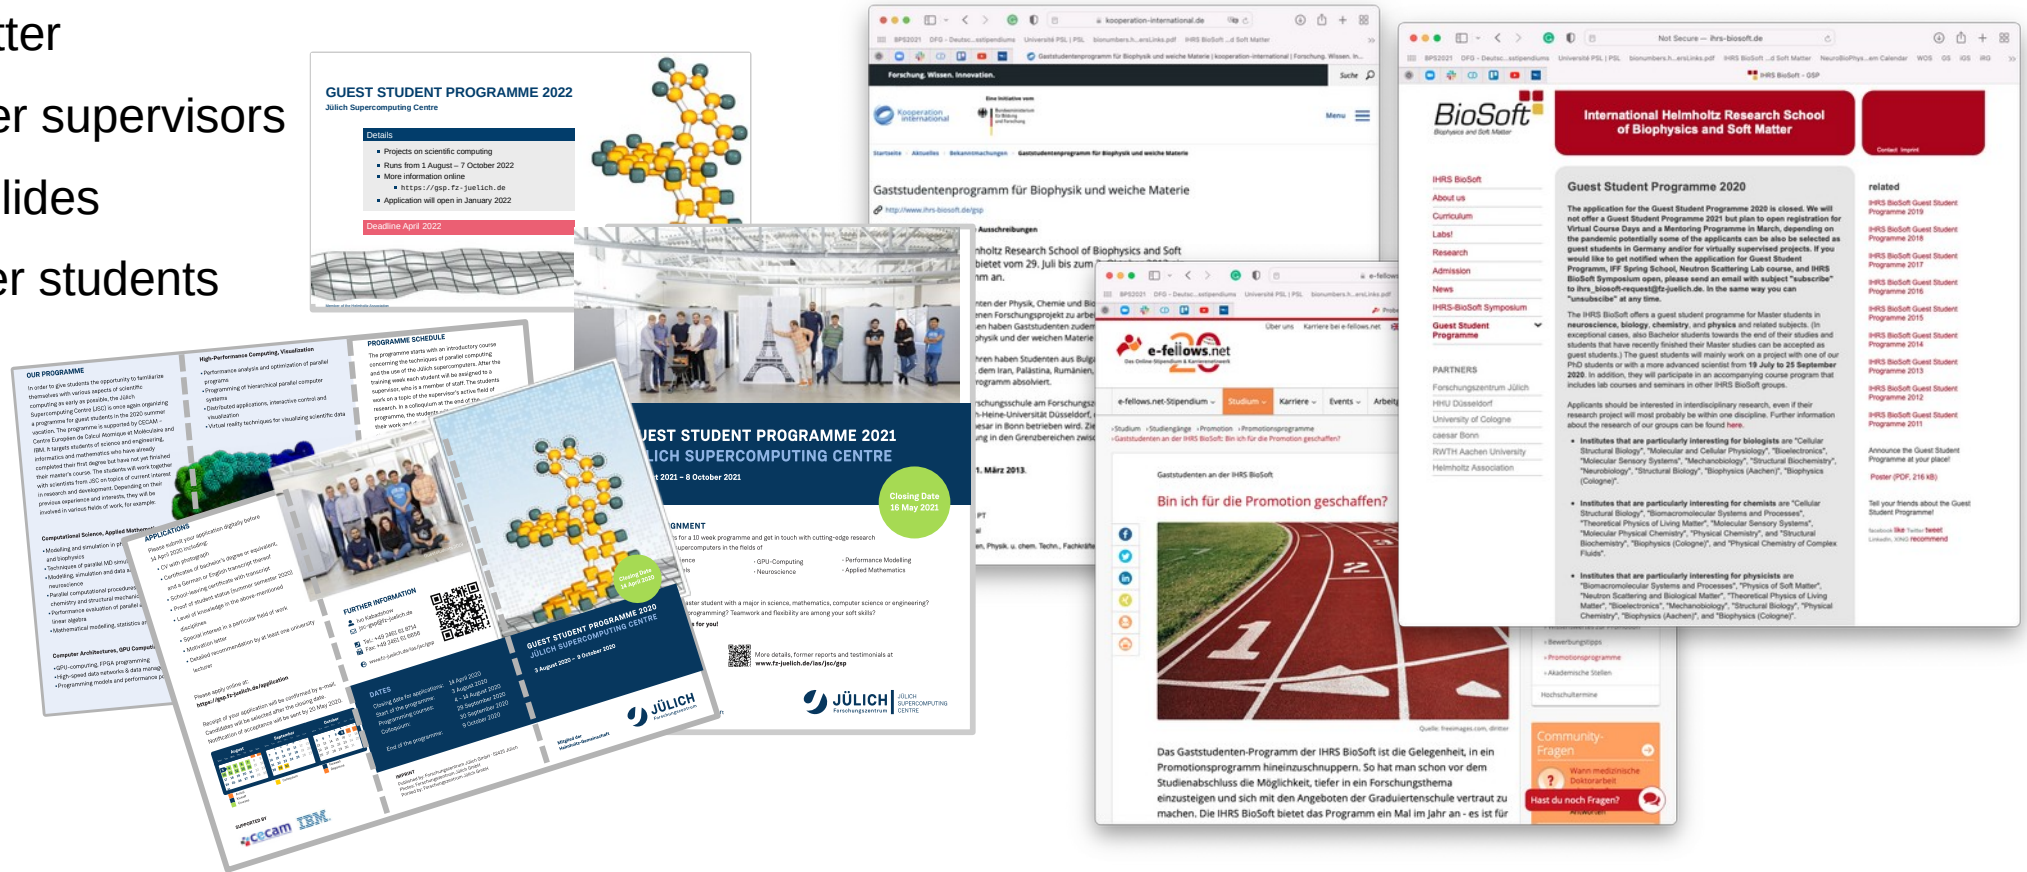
ter
er supervisors
lides
er students

GUEST STUDENT PROGRAMME 2022
Jülich Supercomputing Centre
Details
Projects on scientific computing
Runs from 1 August – 7 October 2022
More information online
https://gsp.fz-juelich.de
Application will open in January 2022
Deadline April 2022

EST STUDENT PROGRAMME 2021
LICH SUPERCOMPUTING CENTRE
t 2021 – 8 October 2021
Closing Date 16 May 2021
JÜLICH

GUEST STUDENT PROGRAMME 2020
JÜLICH SUPERCOMPUTING CENTRE
3 August 2020 – 9 October 2020
JÜLICH

OUR PROGRAMME
PROGRAMME SCHEDULE
APPLICATIONS
FURTHER INFORMATION
DATES
cecam IBM

kooperation-international.de
Forschung. Wissen. Innovation.
Gaststudentenprogramm für Biophysik und weiche Materie
http://www.ihrs-biosoft.de/gsp
Ausschreibungen
1. März 2013

e-fellows.net
Studium
Karriere
Events
Gaststudenten an der IHRS BioSoft
Bin ich für die Promotion geschaffen?
Das Gaststudenten-Programm der IHRS BioSoft ist die Gelegenheit, in ein Promotionsprogramm hineinzuschnuppern. So hat man schon vor dem Studienabschluss die Möglichkeit, tiefer in ein Forschungsthema einzusteigen und sich mit den Angeboten der Graduiertenschule vertraut zu machen. Die IHRS BioSoft bietet das Programm ein Mal im Jahr an - es ist für
Community-Fragen
Hast du noch Fragen?

Not Secure — ihrs-biosoft.de
BioSoft
International Helmholtz Research School of Biophysics and Soft Matter
IHRS BioSoft
About us
Curriculum
Labs!
Research
Admission
News
IHRS-BioSoft Symposium
Guest Student Programme
PARTNERS
Forschungszentrum Jülich
HHU Düsseldorf
University of Cologne
caesar Bonn
RWTH Aachen University
Helmholtz Association
Guest Student Programme 2020
related